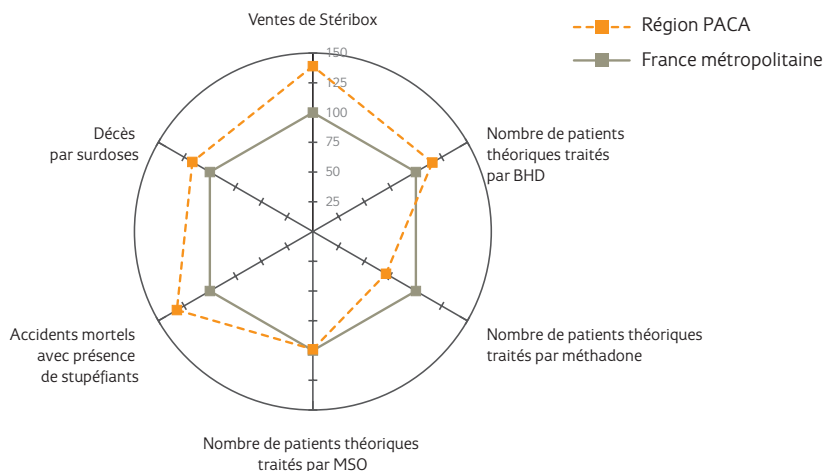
Ventes de Stéribox

Région PACA
France métropolitaine

150
125
100
75
50
25

Nombre de patients théoriques traités par BHD

Nombre de patients théoriques traités par méthadone

Nombre de patients théoriques traités par MSO

Accidents mortels avec présence de stupéfiants

Décès par surdoses